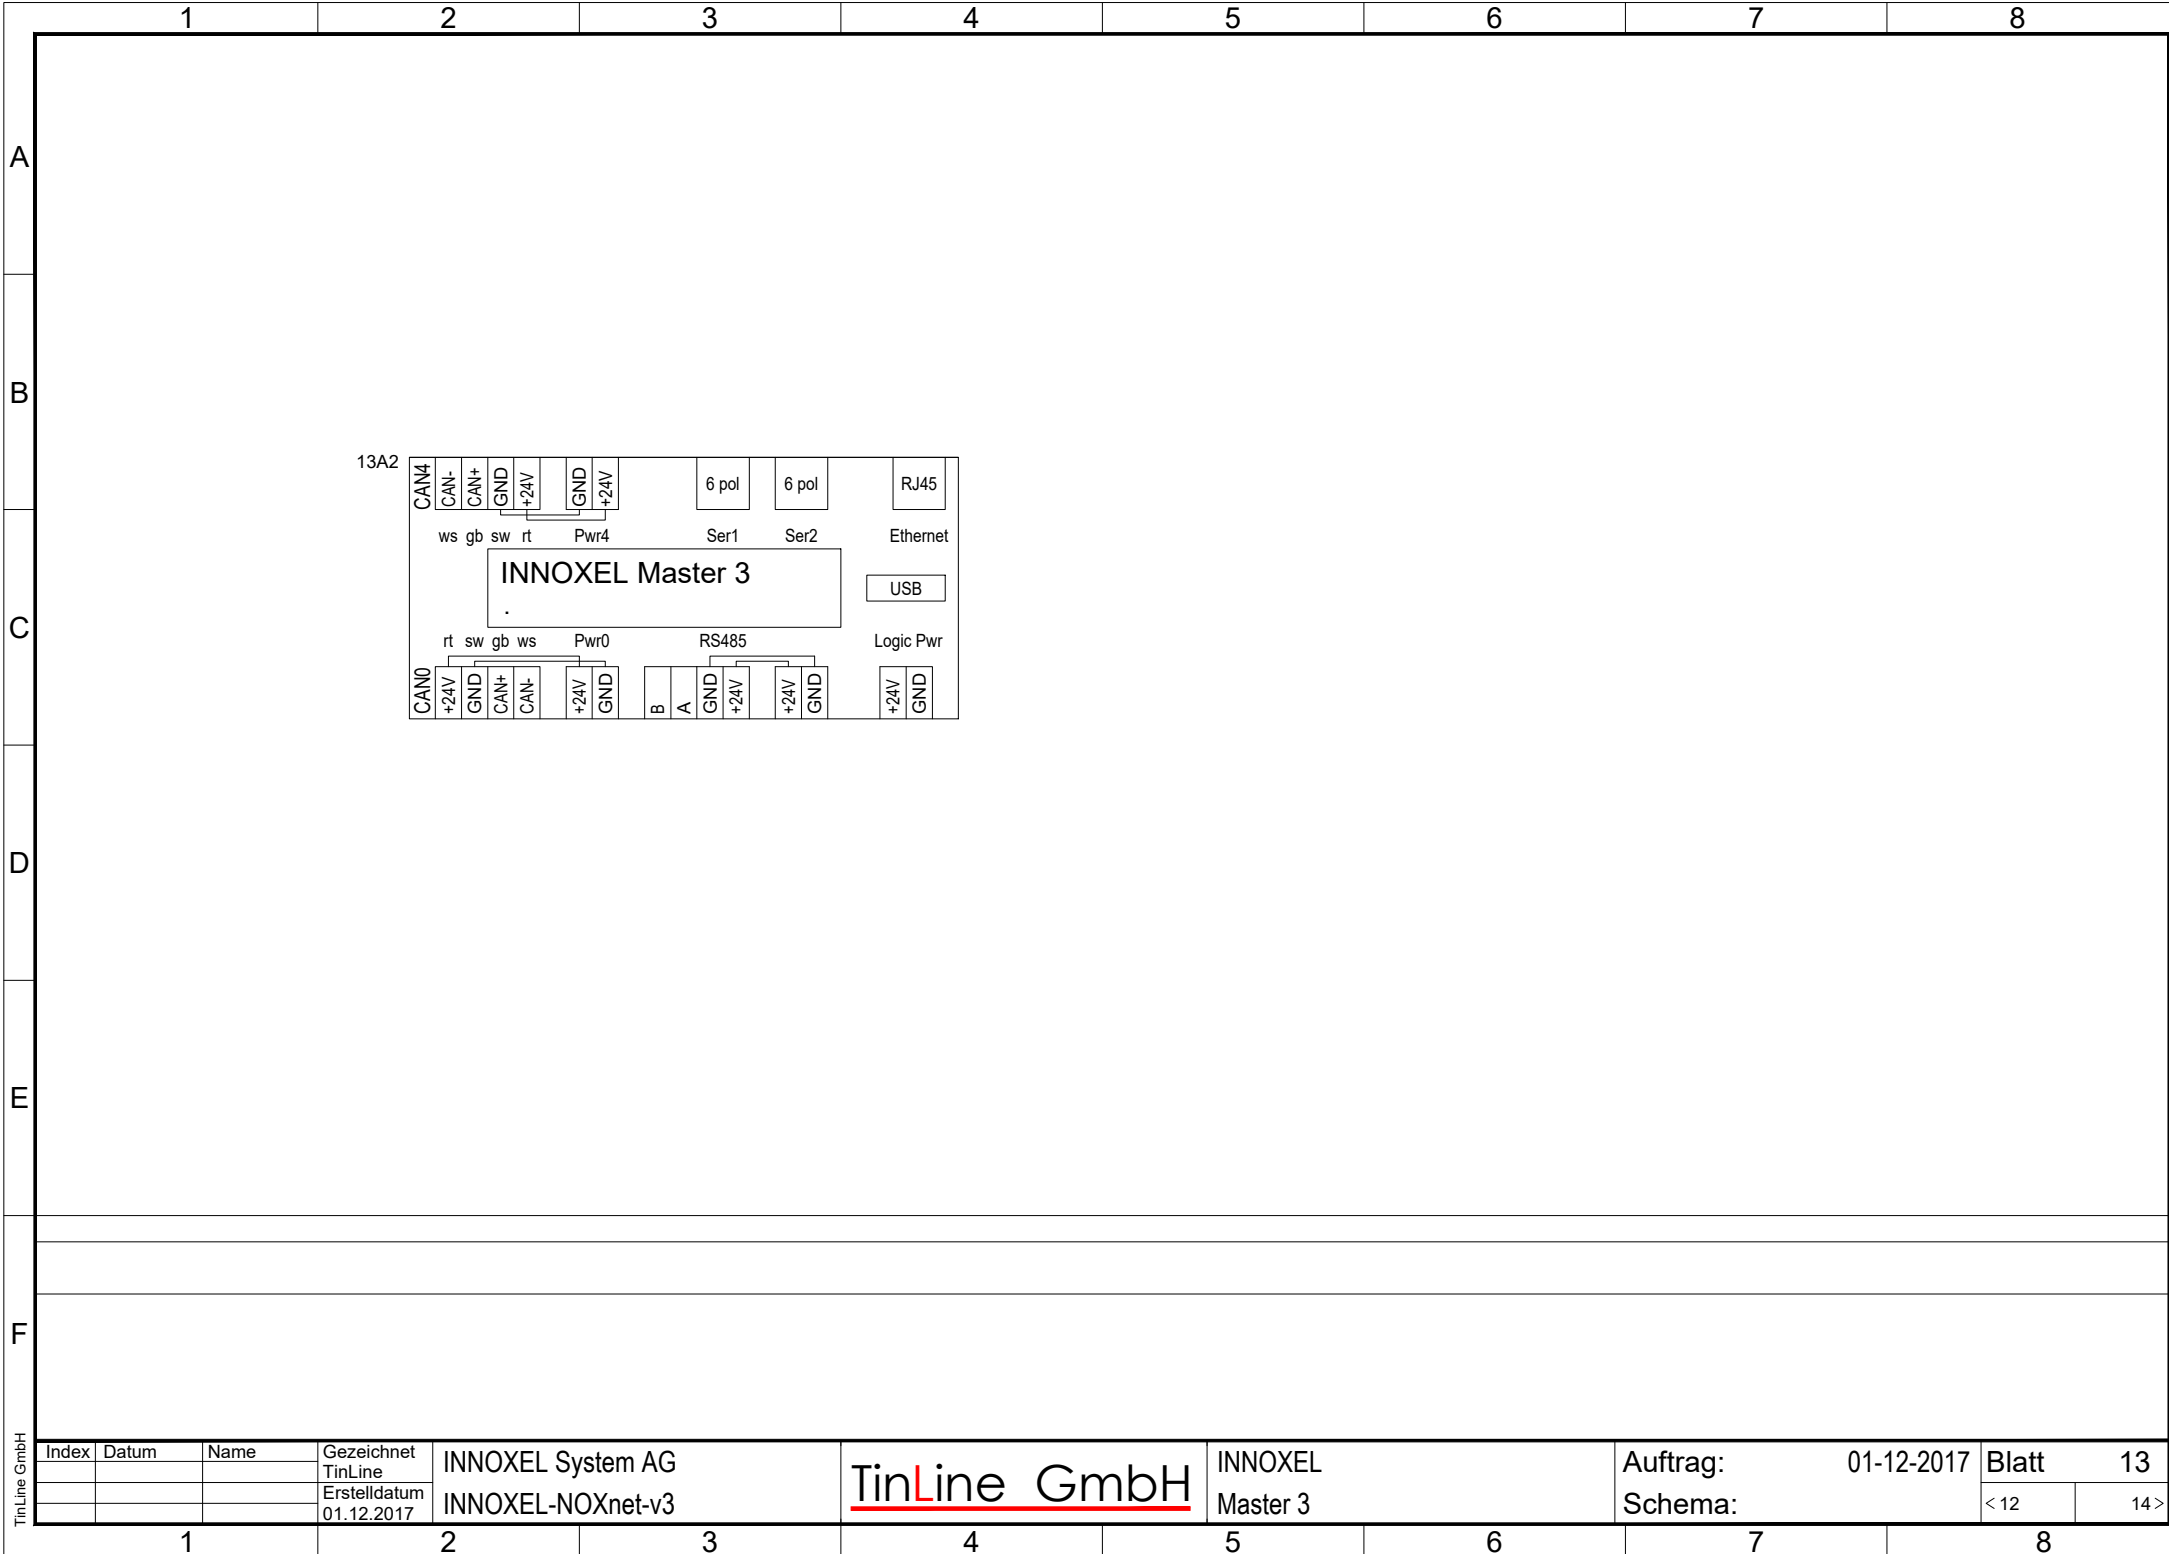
1 2 3 4 5 6 7 8

A

B

13A2
CAN4 CAN- CAN+ GND +24V GND +24V
6 pol
6 pol
RJ45
ws gb sw rt Pwr4
Ser1
Ser2
Ethernet
INNOXEL Master 3
.
USB
C
rt sw gb ws Pwr0
RS485
Logic Pwr
CAN0 +24V GND CAN+ CAN- +24V GND
B A GND +24V +24V GND
+24V GND

D

E

F

TinLine GmbH

| Index | Datum | Name | Gezeichnet TinLine | INNOXEL System AG |
|---|---|---|---|---|
| | | | Erstelldatum 01.12.2017 | INNOXEL-NOXnet-v3 |

TinLine GmbH

INNOXEL
Master 3

Auftrag: 01-12-2017
Schema:

Blatt 13
< 12 14 >

1 2 3 4 5 6 7 8